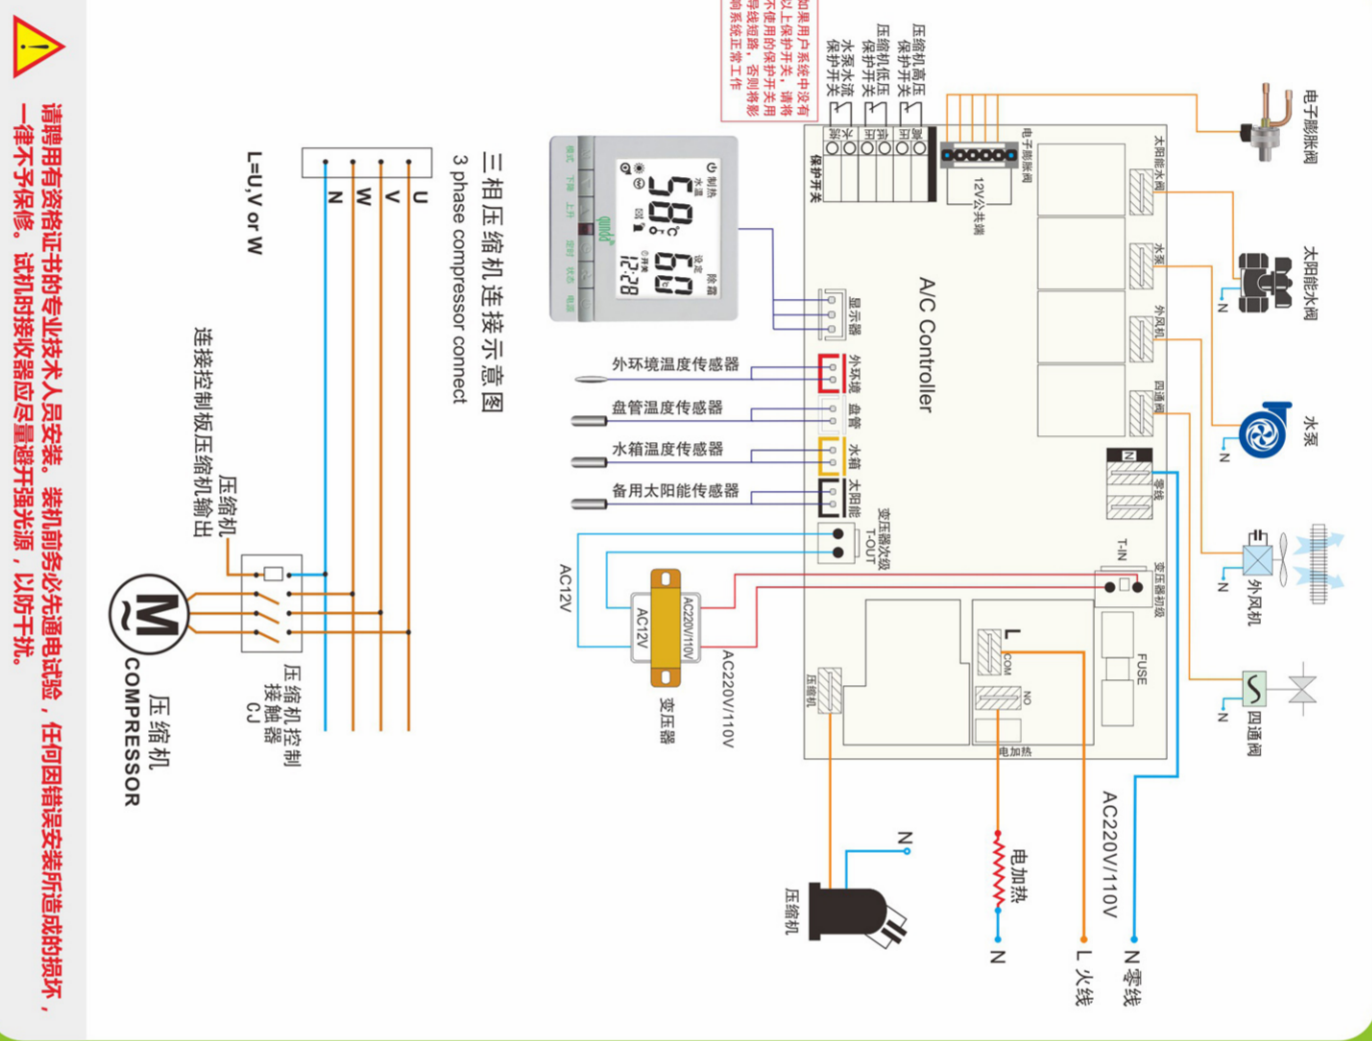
请聘用有资格证书的专业技术人员安装。装机前务必先通电试验，任何因错误安装所造成的损坏，一律不予保修。试机时接收器应尽量避开强光源，以防干扰。

三相压缩机连接示意图
3 phase compressor connect

U
V
W
N

L=U,V or W

连接控制板压缩机输出
压缩机

压缩机控制接触器
CJ

M
压缩机
COMPRESSOR

如果用户系统中没有以上保护开关，请将不使用的保护开关用导线短路，否则将影响系统正常工作

压缩机高压保护开关
压缩机低压保护开关
水泵水流保护开关

高压
低压
水流
保护开关

电子膨胀阀
12V公共端

A/C Controller

电子膨胀阀
太阳能水阀
太阳能水阀
水泵
水泵
外风机
外风机
四通阀
四通阀
零线
N

制热
58℃
60
12:28

显示器
外环境温度传感器
外环境
盘管温度传感器
盘管
水箱温度传感器
水箱
备用太阳能传感器
太阳能

变压器次级
T-OUT
变压器初级
T-IN
FUSE
L
COM
NO
电加热
压缩机

AC12V
AC220V/110V
AC12V
变压器
AC220V/110V

N
N
N
N
N

电加热
压缩机
N
N
AC220V/110V
N 零线
L 火线